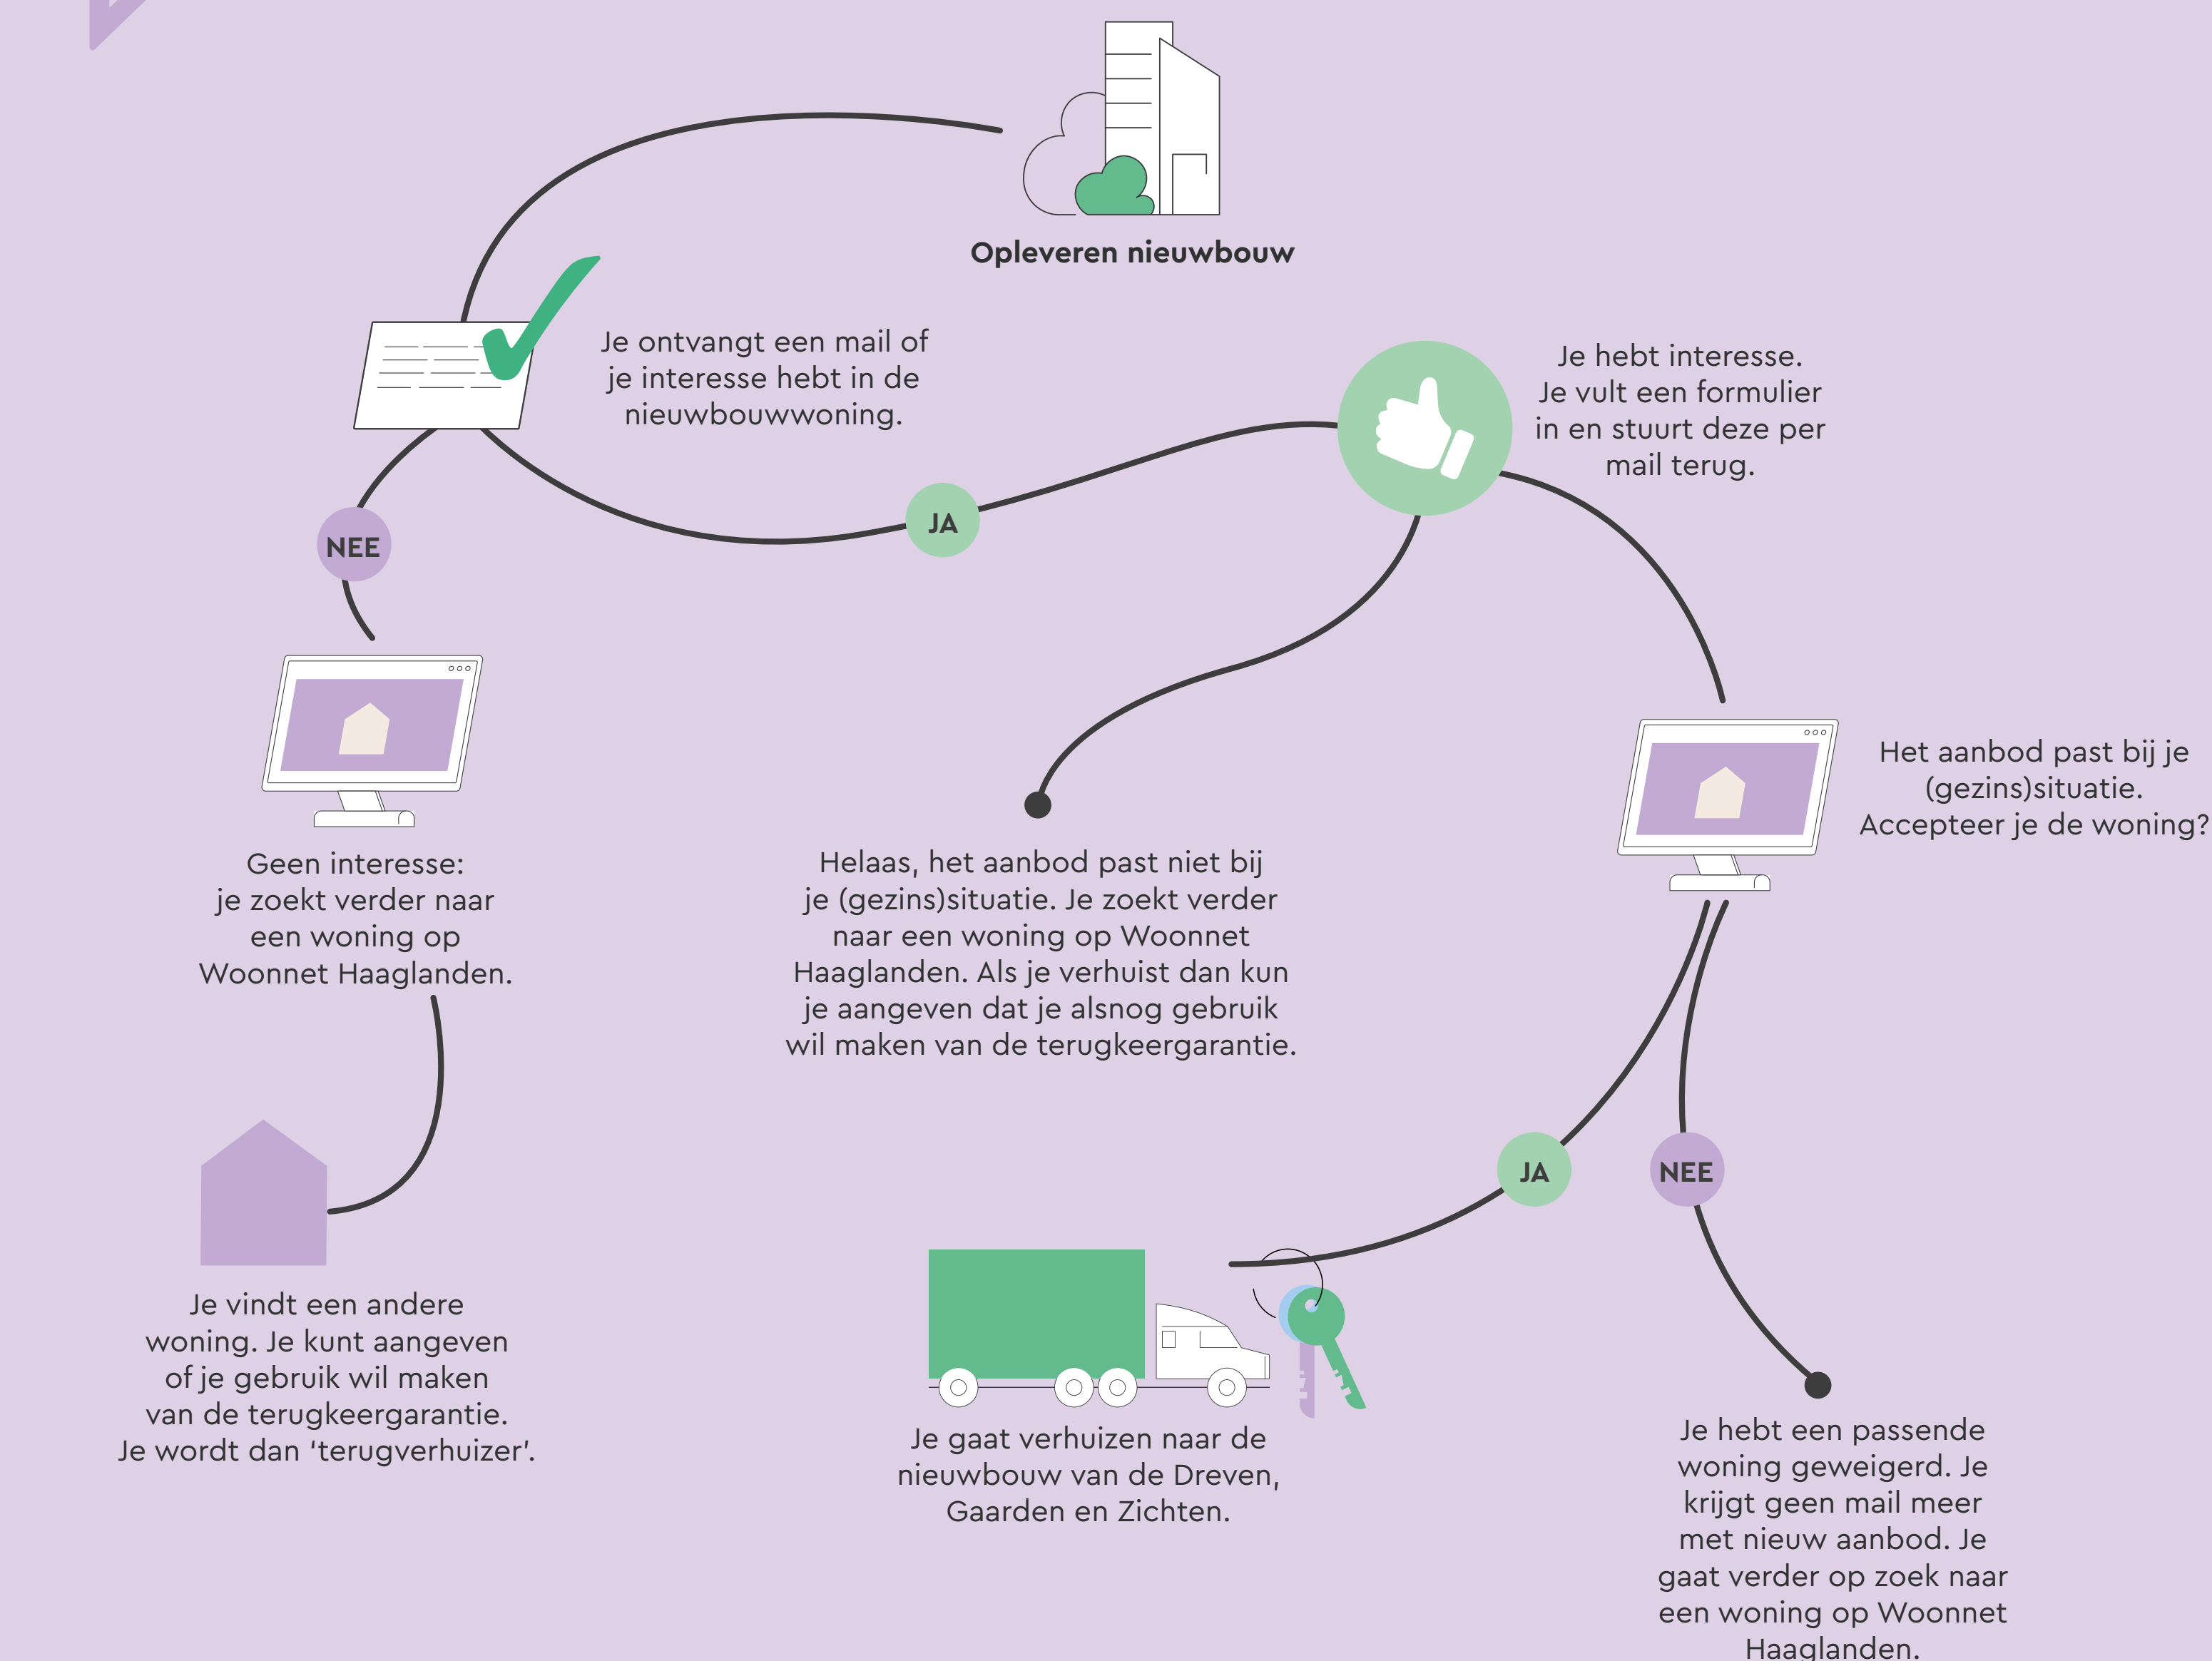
Opleveren nieuwbouw

Je ontvangt een mail of je interesse hebt in de nieuwbouwwoning.

Je hebt interesse. Je vult een formulier in en stuurt deze per mail terug.

NEE

JA

Geen interesse: je zoekt verder naar een woning op Woonnet Haaglanden.

Helaas, het aanbod past niet bij je (gezins)situatie. Je zoekt verder naar een woning op Woonnet Haaglanden. Als je verhuist dan kun je aangeven dat je alsnog gebruik wil maken van de terugkeergarantie.

Het aanbod past bij je (gezins)situatie. Accepteer je de woning?

JA

NEE

Je vindt een andere woning. Je kunt aangeven of je gebruik wil maken van de terugkeergarantie. Je wordt dan 'terugverhuizer'.

Je gaat verhuizen naar de nieuwbouw van de Dreven, Gaarden en Zichten.

Je hebt een passende woning geweigerd. Je krijgt geen mail meer met nieuw aanbod. Je gaat verder op zoek naar een woning op Woonnet Haaglanden.